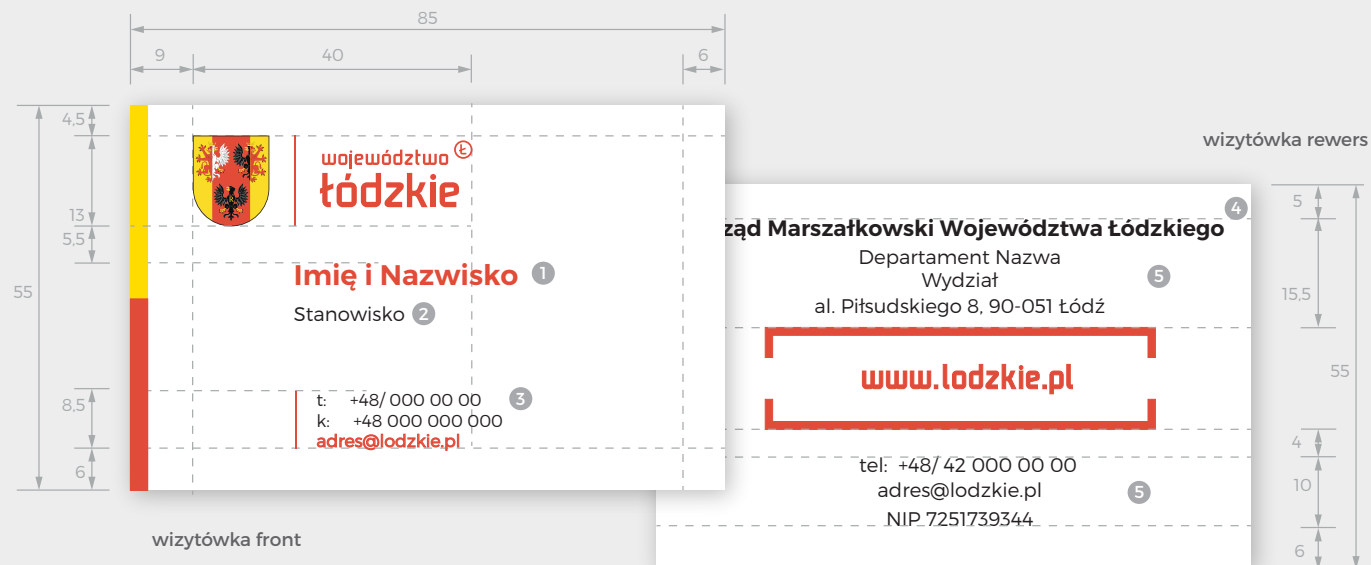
85

9

40

6

4,5

13

5,5

55

8,5

6

województwo Ł

łódzkie

Imię i Nazwisko 1

Stanowisko 2

t: +48/ 000 00 00 3

k: +48 000 000 000

adres@lodzkie.pl

wizytówka front

wizytówka rewers

ząd Marszałkowski Województwa Łódzkiego 4

Departament Nazwa

Wydział 5

al. Piłsudskiego 8, 90-051 Łódź

www.lodzkie.pl

tel: +48/ 42 000 00 00

adres@lodzkie.pl 5

NIP 7251739344

5

15,5

55

4

10

6